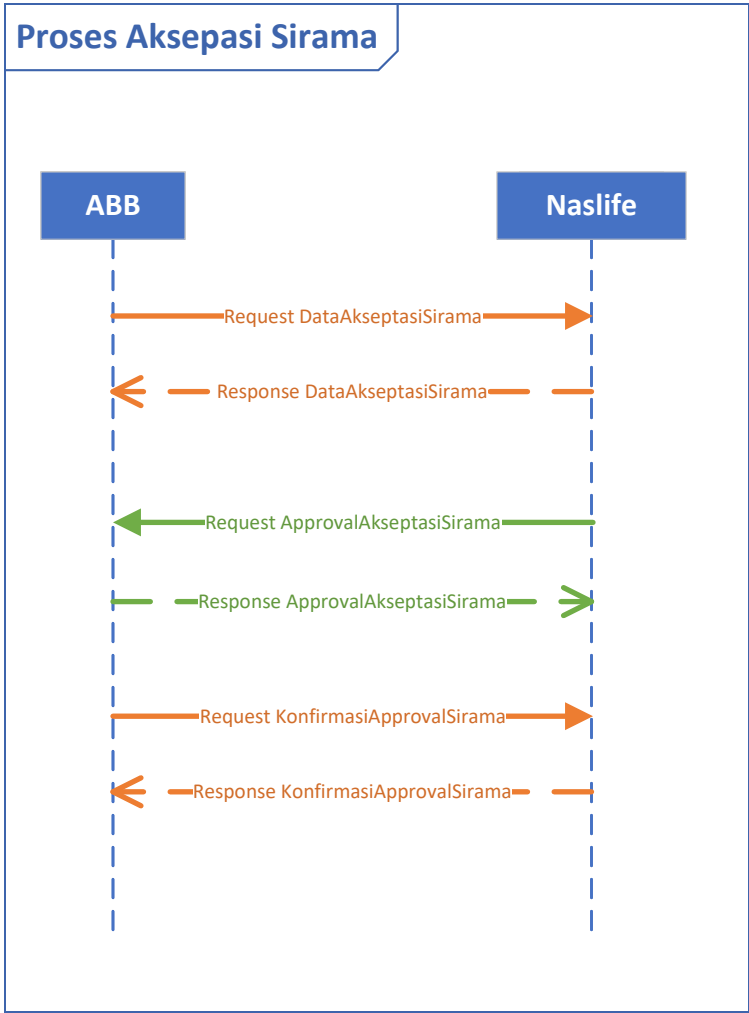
Proses Aksepasi Sirama

ABB

Naslife

Request DataAkseptasiSirama

Response DataAkseptasiSirama

Request ApprovalAkseptasiSirama

Response ApprovalAkseptasiSirama

Request KonfirmasiApprovalSirama

Response KonfirmasiApprovalSirama